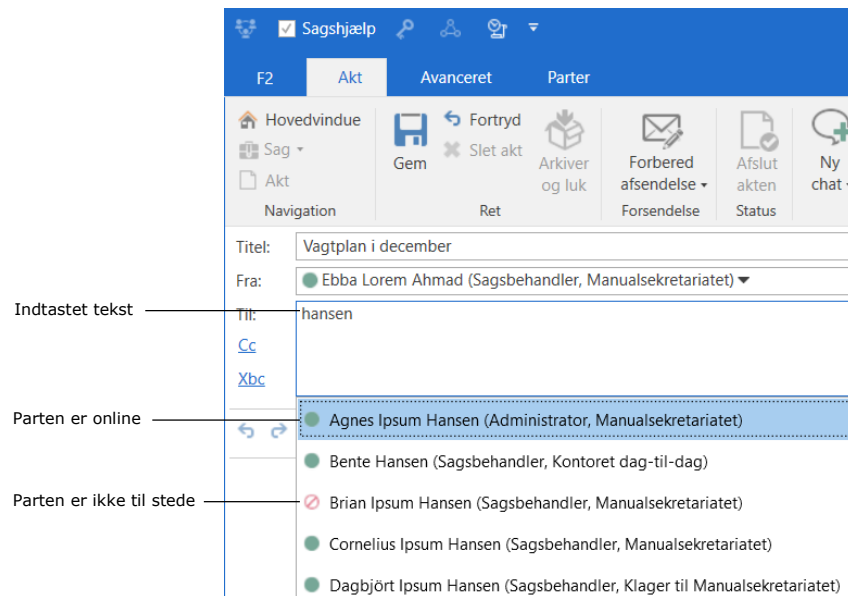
Sagshjælp

F2
Akt
Avanceret
Parter

Hovedvindue
Sag
Akt
Navigation

Gem
Fortryd
Slet akt
Arkiver og luk
Ret

Forbered afsendelse
Forsendelse

Afslut akten
Status

Ny chat

Titel: Vagtplan i december
Fra: Ebba Lorem Ahmad (Sagsbehandler, Manualsekretariatet)
Til: hansen
Cc
Xbc

Indtastet tekst
Parten er online
Parten er ikke til stede

Agnes Ipsum Hansen (Administrator, Manualsekretariatet)
Bente Hansen (Sagsbehandler, Kontoret dag-til-dag)
Brian Ipsum Hansen (Sagsbehandler, Manualsekretariatet)
Cornelius Ipsum Hansen (Sagsbehandler, Manualsekretariatet)
Dagbjört Ipsum Hansen (Sagsbehandler, Klager til Manualsekretariatet)